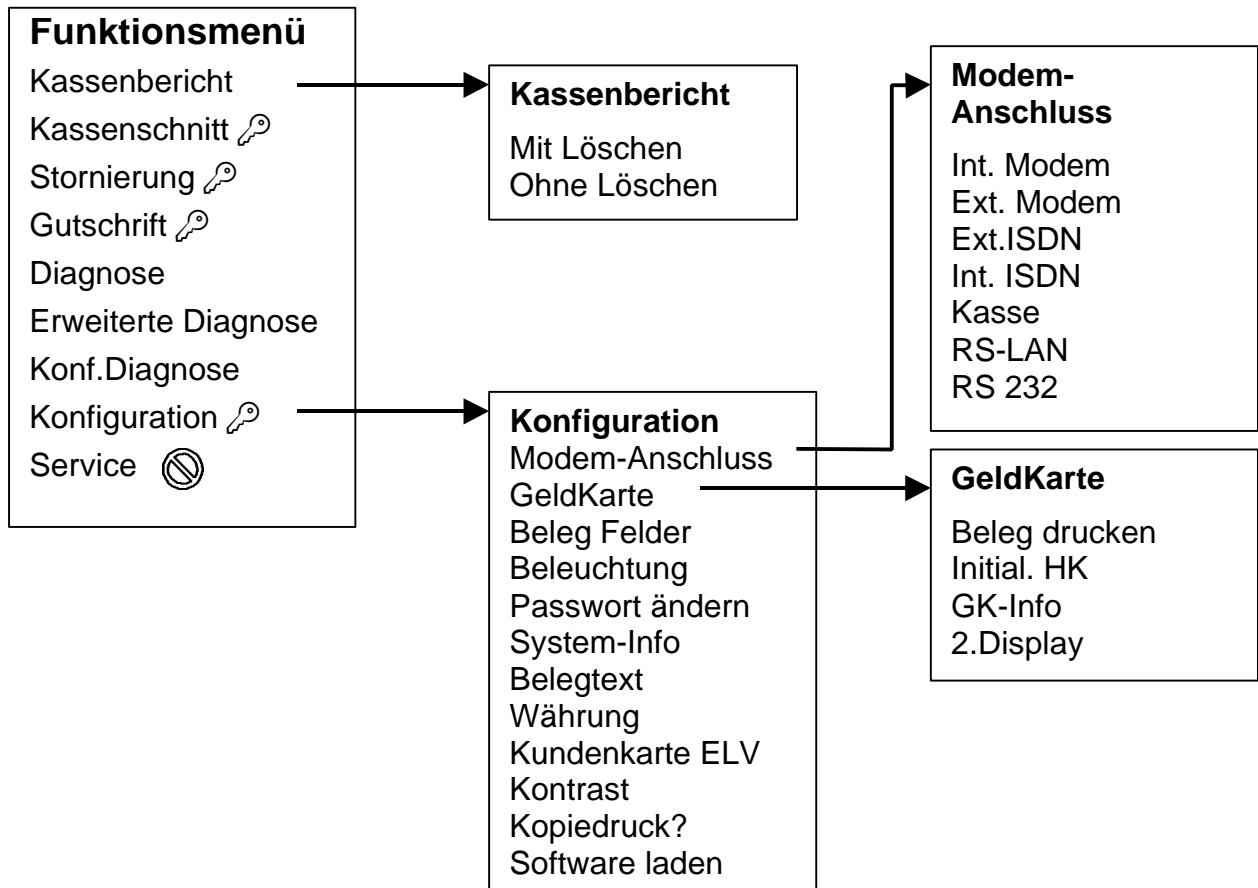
**Funktionsmenü**
Kassenbericht
Kassenschnitt
Stornierung
Gutschrift
Diagnose
Erweiterte Diagnose
Konf.Diagnose
Konfiguration
Service

**Kassenbericht**
Mit Löschen
Ohne Löschen

**Modem-Anschluss**
Int. Modem
Ext. Modem
Ext.ISDN
Int. ISDN
Kasse
RS-LAN
RS 232

**Konfiguration**
Modem-Anschluss
GeldKarte
Beleg Felder
Beleuchtung
Passwort ändern
System-Info
Belegtext
Währung
Kundenkarte ELV
Kontrast
Kopiedruck?
Software laden

**GeldKarte**
Beleg drucken
Initial. HK
GK-Info
2.Display